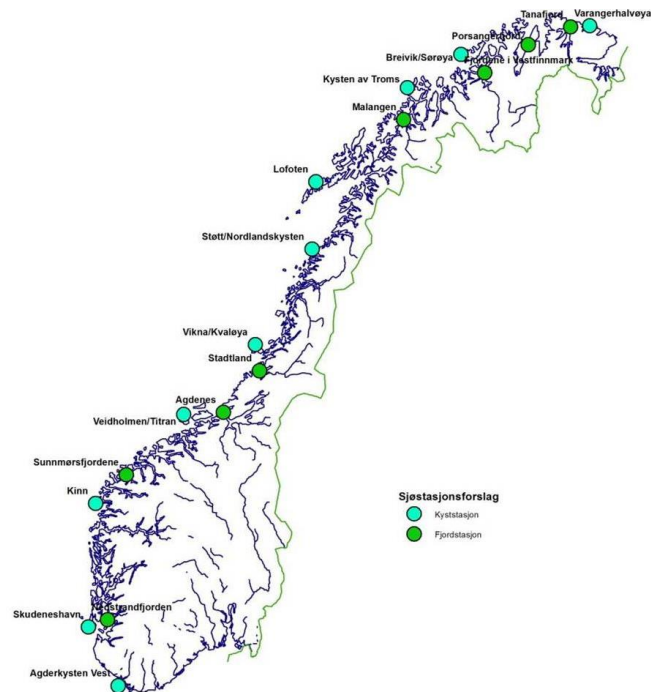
Tanafjord
Varangerhalvøya
Porsangerfjord
Breivik/Sørøya
Fjordene i Vestfinnmark
Kysten av Troms
Malangen
Lofoten
Støtt/Nordlandskysten
Vikna/Kvaløya
Stadtland
Agdenes
Veidholmen/Titran
Sunnmørsfjordene
Kinn
Sjøstasjonsforslag
Kyststasjon
Fjordstasjon
Skudeneshavn
Vestrandfjorden
Agderkysten Vest